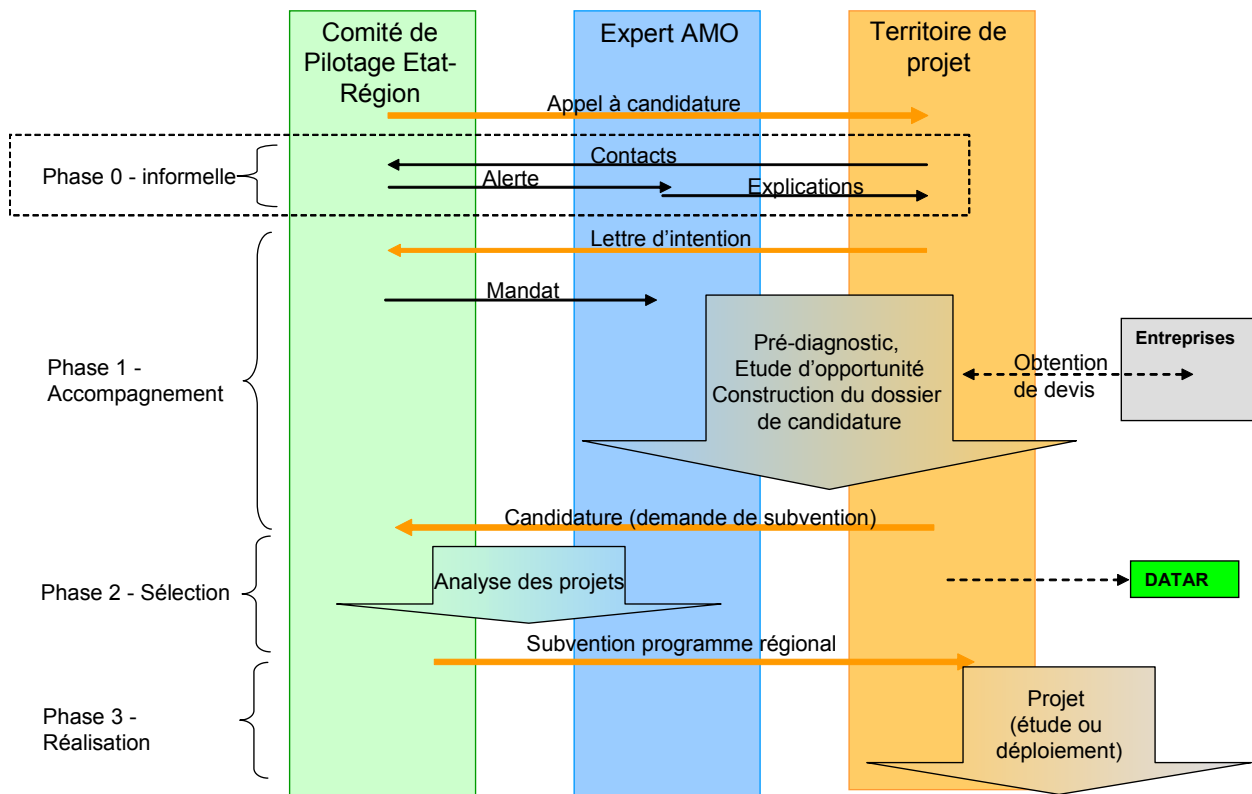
Comité de Pilotage Etat-Région

Expert AMO

Territoire de projet

Appel à candidature

Phase 0 - informelle

Contacts

Alerte

Explications

Lettre d'intention

Mandat

Phase 1 - Accompagnement

Pré-diagnostic, Etude d'opportunité Construction du dossier de candidature

Obtention de devis

Entreprises

Candidature (demande de subvention)

Phase 2 - Sélection

Analyse des projets

DATAR

Subvention programme régional

Phase 3 - Réalisation

Projet (étude ou déploiement)